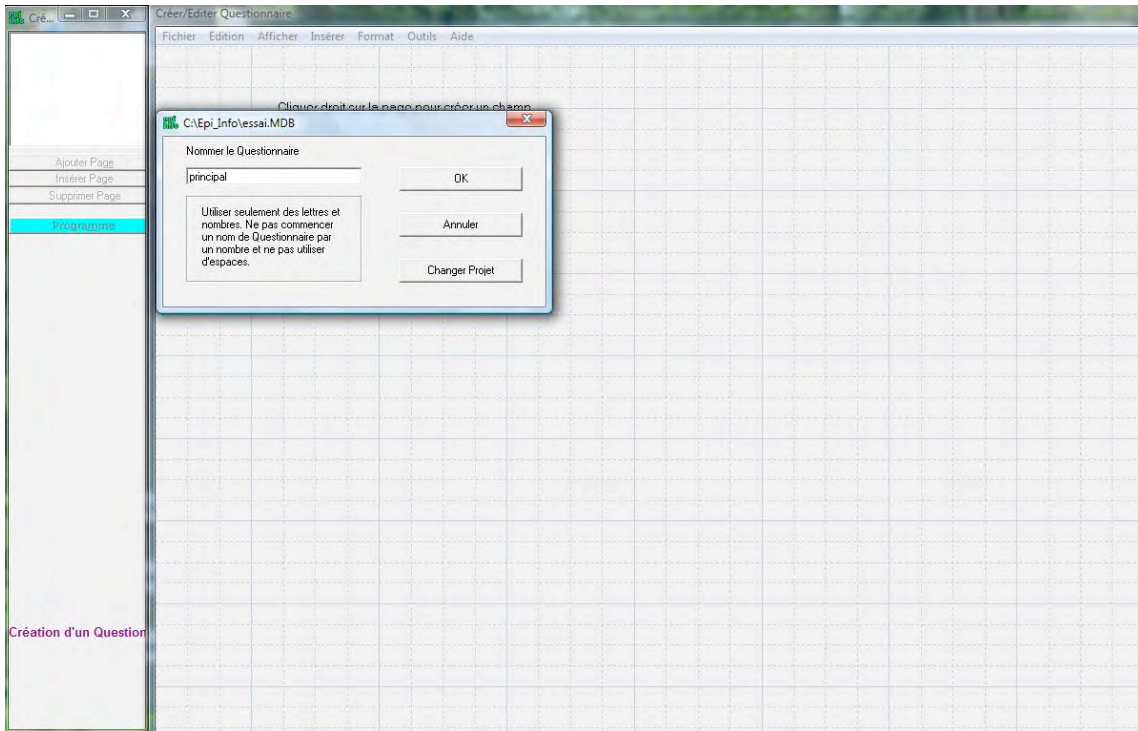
Cré...

Créer/Editer Questionnaire

Fichier Edition Afficher Insérer Format Outils Aide

Cliquer droit sur la page pour créer un champ

C:\Epi_Info\essai.MDB

Nommer le Questionnaire

principal

OK

Utiliser seulement des lettres et nombres. Ne pas commencer un nom de Questionnaire par un nombre et ne pas utiliser d'espaces.

Annuler

Changer Projet

Ajouter Page
Insérer Page
Supprimer Page

Programme

Création d'un Question